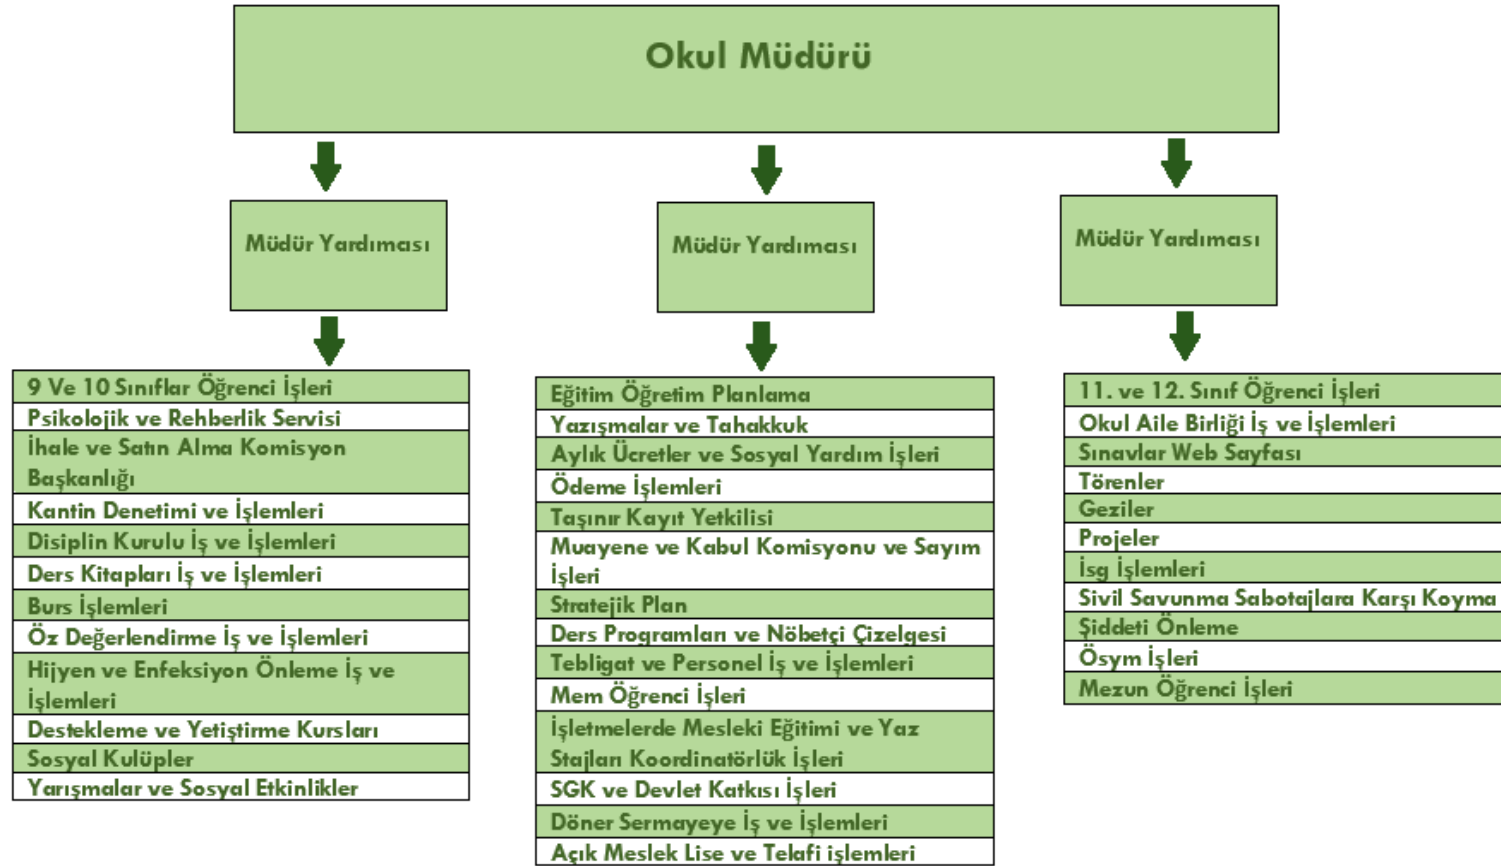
Okul Müdürü

Müdür Yardımcısı

9 Ve 10 Sınıflar Öğrenci İşleri
Psikolojik ve Rehberlik Servisi
İhale ve Satın Alma Komisyon Başkanlığı
Kantin Denetimi ve İşlemleri
Disiplin Kurulu İş ve İşlemleri
Ders Kitapları İş ve İşlemleri
Burs İşlemleri
Öz Değerlendirme İş ve işlemleri
Hijyen ve Enfeksiyon Önleme İş ve İşlemleri
Destekleme ve Yetiştirme Kursları
Sosyal Kulüpler
Yarışmalar ve Sosyal Etkinlikler

Müdür Yardımcısı

Eğitim Öğretim Planlama
Yazışmalar ve Tahakkuk
Aylık Ücretler ve Sosyal Yardım İşleri
Ödeme İşlemleri
Taşınır Kayıt Yetkilisi
Muayene ve Kabul Komisyonu ve Sayım İşleri
Stratejik Plan
Ders Programları ve Nöbetçi Çizelgesi
Tebligat ve Personel İş ve İşlemleri
Mem Öğrenci İşleri
İşletmelerde Mesleki Eğitimi ve Yaz Stajları Koordinatörlük İşleri
SGK ve Devlet Katkısı İşleri
Döner Sermayeye İş ve İşlemleri
Açık Meslek Lise ve Telafi işlemleri

Müdür Yardımcısı

11. ve 12. Sınıf Öğrenci İşleri
Okul Aile Birliği İş ve İşlemleri
Sınavlar Web Sayfası
Törenler
Geziler
Projeler
İsg İşlemleri
Sivil Savunma Sabotajlara Karşı Koyma
Şiddeti Önleme
Ösym İşleri
Mezun Öğrenci İşleri